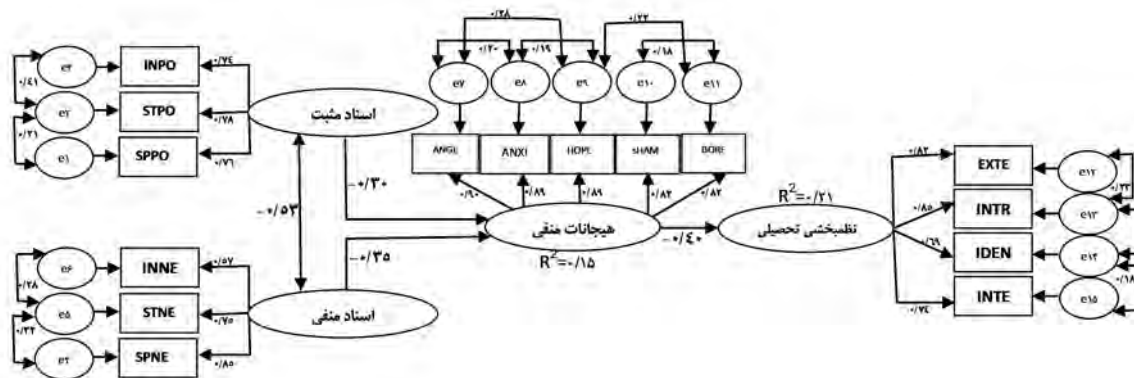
e۳ INPO ۰/۷۴
۰/۴۱
e۲ STPO ۰/۷۸ اسناد مثبت
۰/۳۱
e۱ SPPO ۰/۷۶

۰/۲۸
۰/۲۲
۰/۳۰ ۰/۱۹ ۰/۱۸
e۷ e۸ e۹ e۱۰ e۱۱
ANGE ANXI HOPE SHAM BORE
۰/۹۰ ۰/۸۹ ۰/۸۹ ۰/۸۲ ۰/۸۲

-۰/۳۰
-۰/۵۳
هیجانات منفی
-۰/۳۵
$R^2$=۰/۱۵
-۰/۴۰
$R^2$=۰/۲۱
نظم‌بخشی تحصیلی

e۴ INNE ۰/۵۷
۰/۲۸
e۵ STNE ۰/۷۵ اسناد منفی
۰/۲۲
e۶ SPNE ۰/۸۰

۰/۸۳ EXTE e۱۲
۰/۲۲
۰/۸۵ INTR e۱۳
۰/۶۹ IDEN e۱۴
۰/۱۸
۰/۷۴ INTE e۱۵